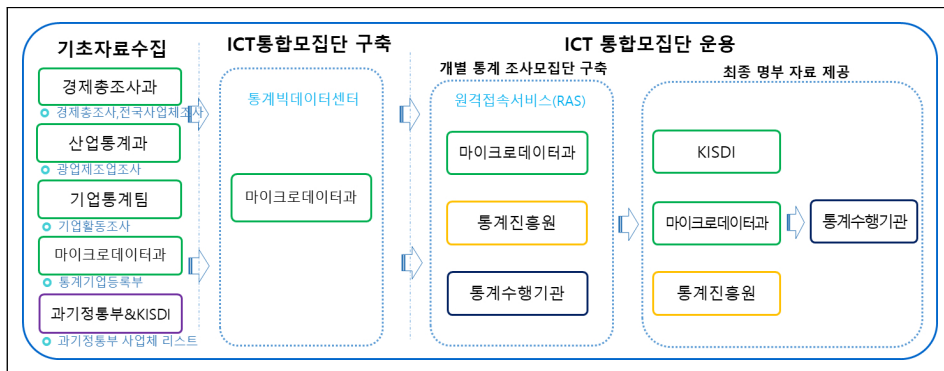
기초자료수집

경제총조사과

경제총조사,전국사업체조사

산업통계과

광업제조업조사

기업통계팀

기업활동조사

마이크로데이터과

통계기업등록부

과기정통부&KISDI

과기정통부 사업체 리스트

ICT통합모집단 구축

통계빅데이터센터

마이크로데이터과

ICT 통합모집단 운용

개별 통계 조사모집단 구축

원격접속서비스(RAS)

마이크로데이터과

통계진흥원

통계수행기관

최종 명부 자료 제공

KISDI

마이크로데이터과

통계진흥원

통계수행기관